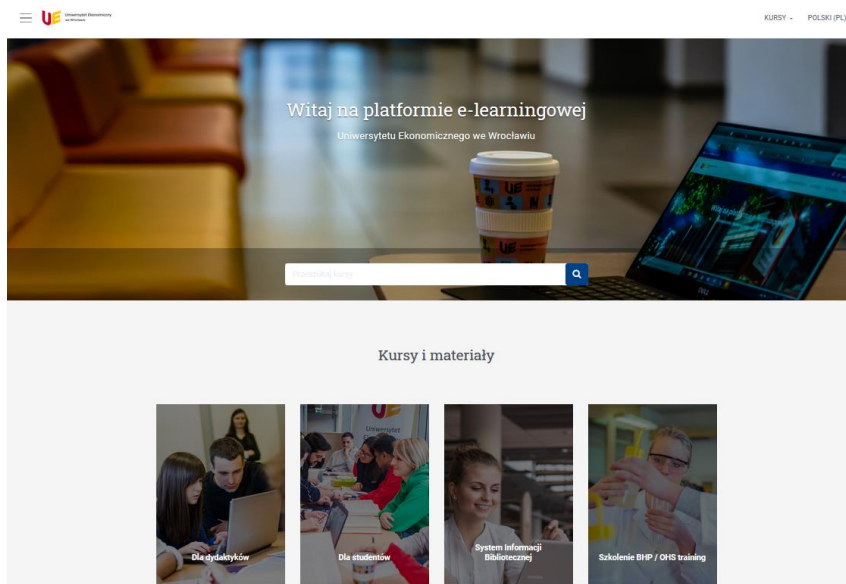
UE Uniwersytet Ekonomiczny we Wrocławiu

KURSY POLSKI (PL)

Witaj na platformie e-learningowej

Uniwersytetu Ekonomicznego we Wrocławiu

Wyszukaj kursy

Kursy i materiały

Dla dydaktyków

Dla studentów

System Informacji Bibliotecznej

Szkolenie BHP / OHS training